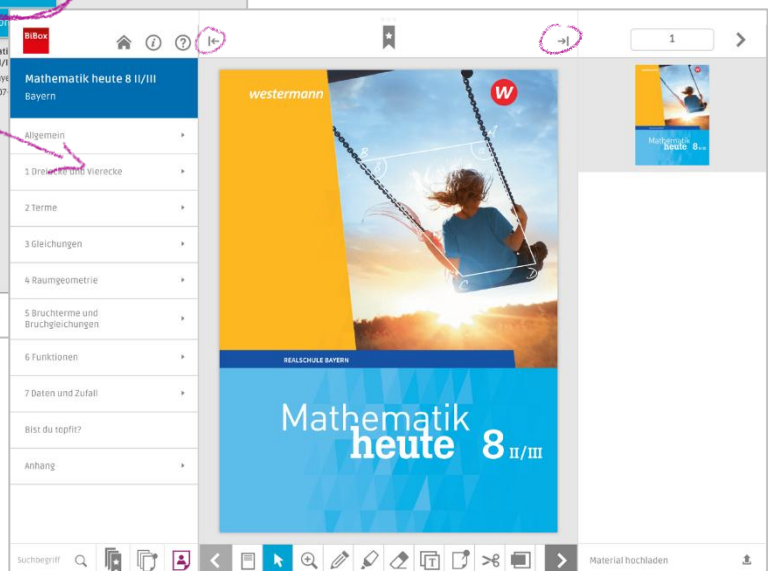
BiBox

Mathematik heute 8 II/III
Bayern

Allgemein

1 Dreiecke und Vierecke

2 Terme

3 Gleichungen

4 Raumgeometrie

5 Bruchterme und Bruchgleichungen

6 Funktionen

7 Daten und Zufall

Bist du topfit?

Anhang

Suchbegriff

1

westermann

W

REALSCHULE BAYERN

Mathematik heute 8 II/III

Mathematik heute 8 II/III

Material hochladen